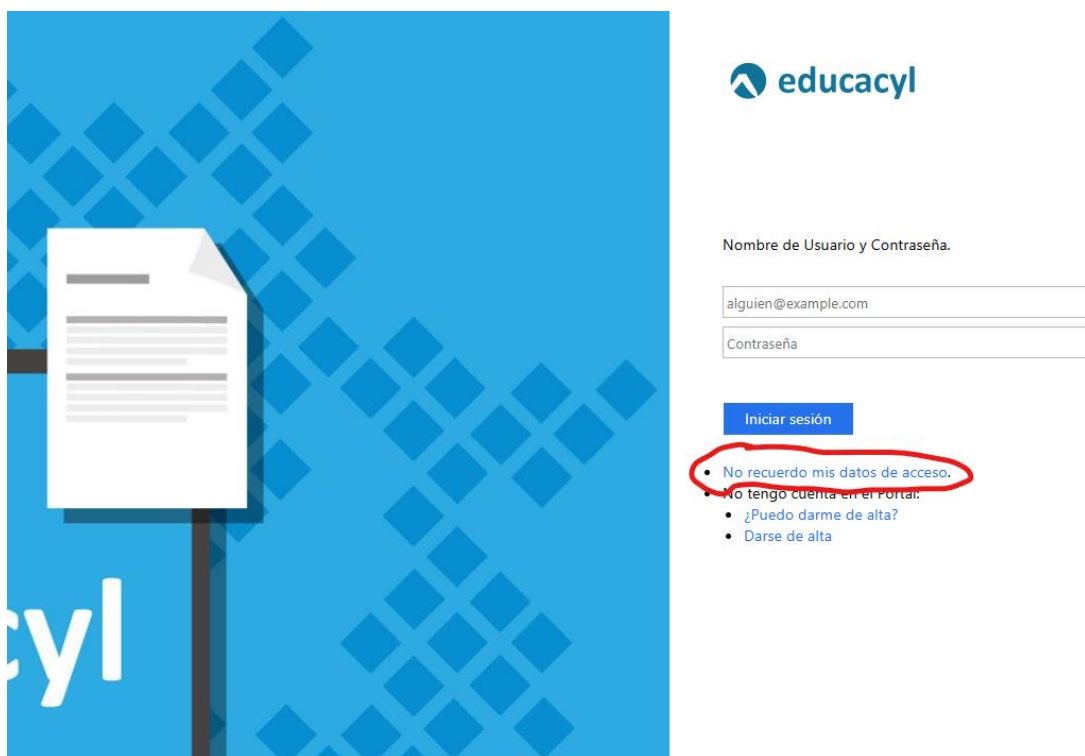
cyl

educacyl

Nombre de Usuario y Contraseña.

alguien@example.com

Contraseña

Iniciar sesión

- No recuerdo mis datos de acceso.
- No tengo cuenta en el Portal:
  - ¿Puedo darme de alta?
  - Darse de alta